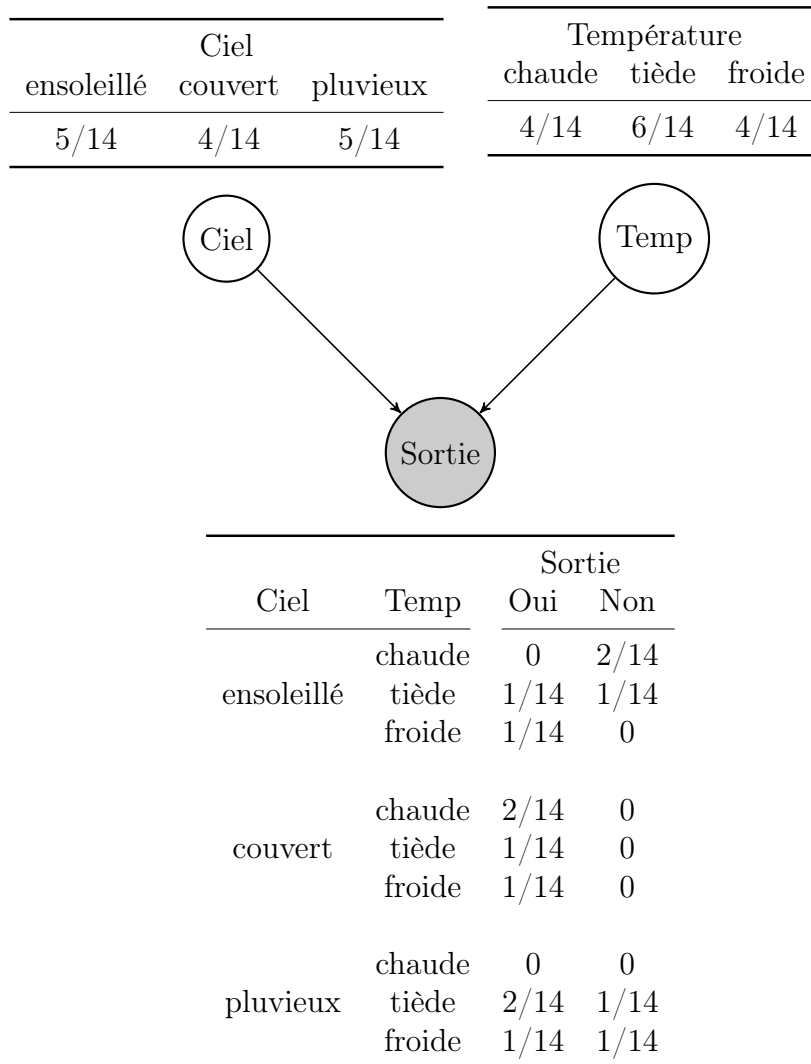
| Ciel | | |
|---|---|---|
| ensoleillé | couvert | pluvieux |
| $5/14$ | $4/14$ | $5/14$ |

| Température | | |
|---|---|---|
| chaude | tiède | froide |
| $4/14$ | $6/14$ | $4/14$ |

Ciel

Temp

Sortie

| Ciel | Temp | Sortie Oui | Sortie Non |
|---|---|---|---|
| ensoleillé | chaude | 0 | $2/14$ |
| | tiède | $1/14$ | $1/14$ |
| | froide | $1/14$ | 0 |
| couvert | chaude | $2/14$ | 0 |
| | tiède | $1/14$ | 0 |
| | froide | $1/14$ | 0 |
| pluvieux | chaude | 0 | 0 |
| | tiède | $2/14$ | $1/14$ |
| | froide | $1/14$ | $1/14$ |